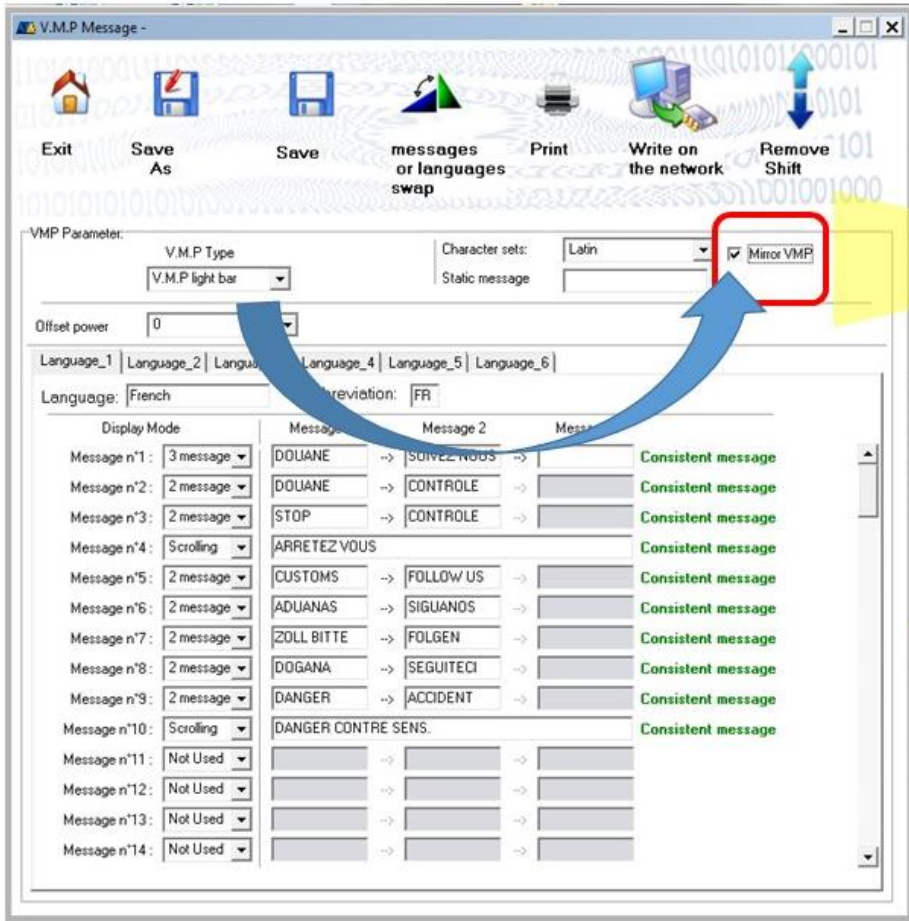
V.M.P Message -

Exit
Save As
Save
messages or languages swap
Print
Write on the network
Remove Shift

VMP Parameter:
V.M.P Type
V.M.P light bar
Character sets: Latin
Static message
Mirror VMP

Offset power 0

Language_1 | Language_2 | Langua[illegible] | Language_4 | Language_5 | Language_6

Language: French
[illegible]breviation: FR

| Display Mode | | Messa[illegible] | | Message 2 | | Mess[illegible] | |
|---|---|---|---|---|---|---|---|
| Message n°1 : | 3 message | DOUANE | -> | SUIVEZ NOUS | -> | | Consistent message |
| Message n°2 : | 2 message | DOUANE | -> | CONTROLE | -> | | Consistent message |
| Message n°3 : | 2 message | STOP | -> | CONTROLE | -> | | Consistent message |
| Message n°4 : | Scrolling | ARRETEZ VOUS | | | | | Consistent message |
| Message n°5 : | 2 message | CUSTOMS | -> | FOLLOW US | -> | | Consistent message |
| Message n°6 : | 2 message | ADUANAS | -> | SIGUANOS | -> | | Consistent message |
| Message n°7 : | 2 message | ZOLL BITTE | -> | FOLGEN | -> | | Consistent message |
| Message n°8 : | 2 message | DOGANA | -> | SEGUITECI | -> | | Consistent message |
| Message n°9 : | 2 message | DANGER | -> | ACCIDENT | -> | | Consistent message |
| Message n°10 : | Scrolling | DANGER CONTRE SENS. | | | | | Consistent message |
| Message n°11 : | Not Used | | -> | | -> | | |
| Message n°12 : | Not Used | | -> | | -> | | |
| Message n°13 : | Not Used | | -> | | -> | | |
| Message n°14 : | Not Used | | -> | | -> | | |